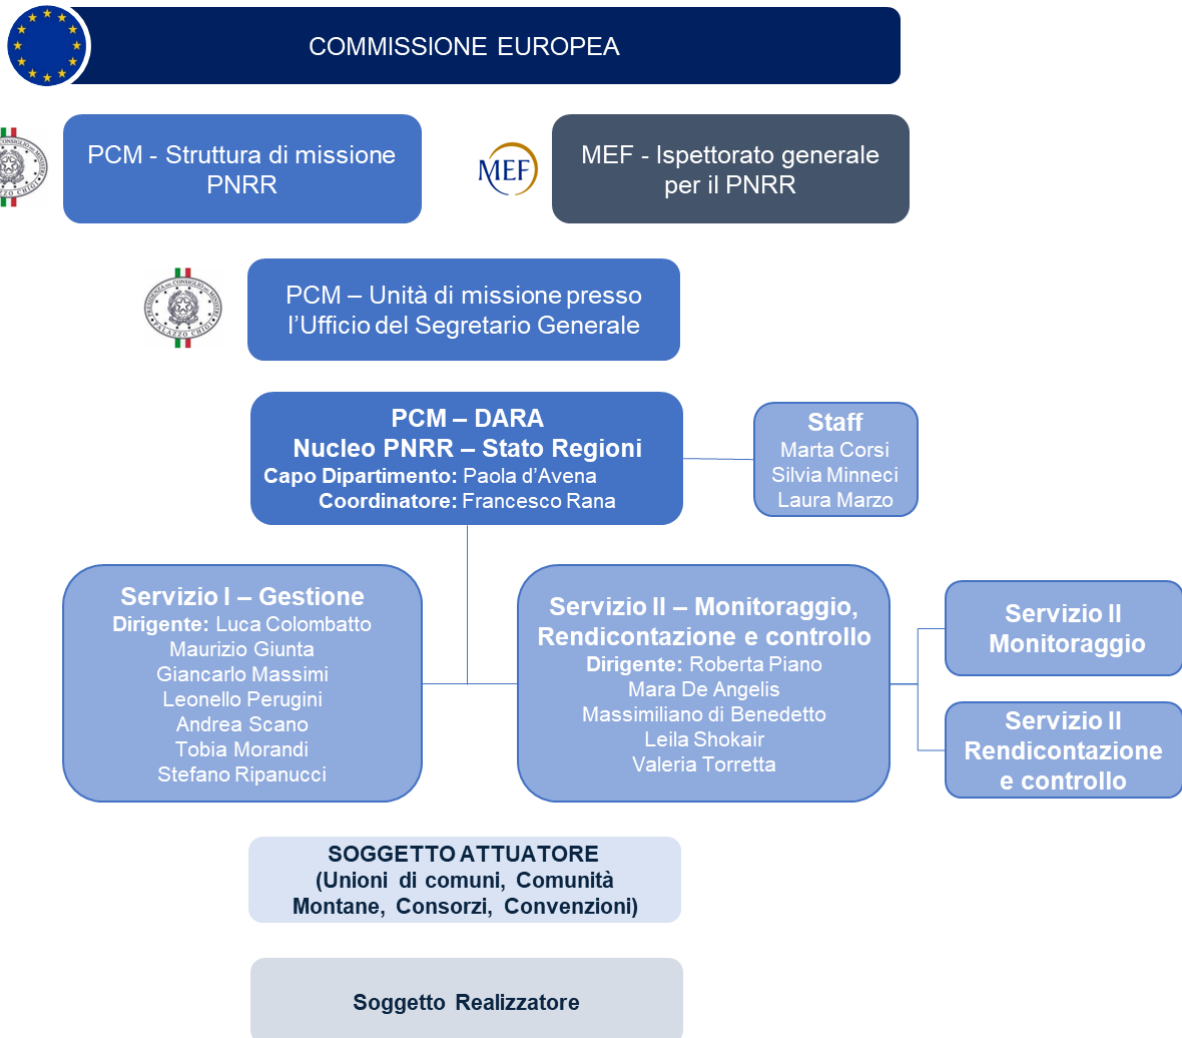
COMMISSIONE EUROPEA

PCM - Struttura di missione PNRR

MEF

MEF - Ispettorato generale per il PNRR

PCM – Unità di missione presso l'Ufficio del Segretario Generale

PCM – DARA
Nucleo PNRR – Stato Regioni
Capo Dipartimento: Paola d'Avena
Coordinatore: Francesco Rana

Staff
Marta Corsi
Silvia Minneci
Laura Marzo

Servizio I – Gestione
Dirigente: Luca Colombatto
Maurizio Giunta
Giancarlo Massimi
Leonello Perugini
Andrea Scano
Tobia Morandi
Stefano Ripanucci

Servizio II – Monitoraggio, Rendicontazione e controllo
Dirigente: Roberta Piano
Mara De Angelis
Massimiliano di Benedetto
Leila Shokair
Valeria Torretta

Servizio II Monitoraggio

Servizio II Rendicontazione e controllo

SOGGETTO ATTUATORE
(Unioni di comuni, Comunità Montane, Consorzi, Convenzioni)

Soggetto Realizzatore